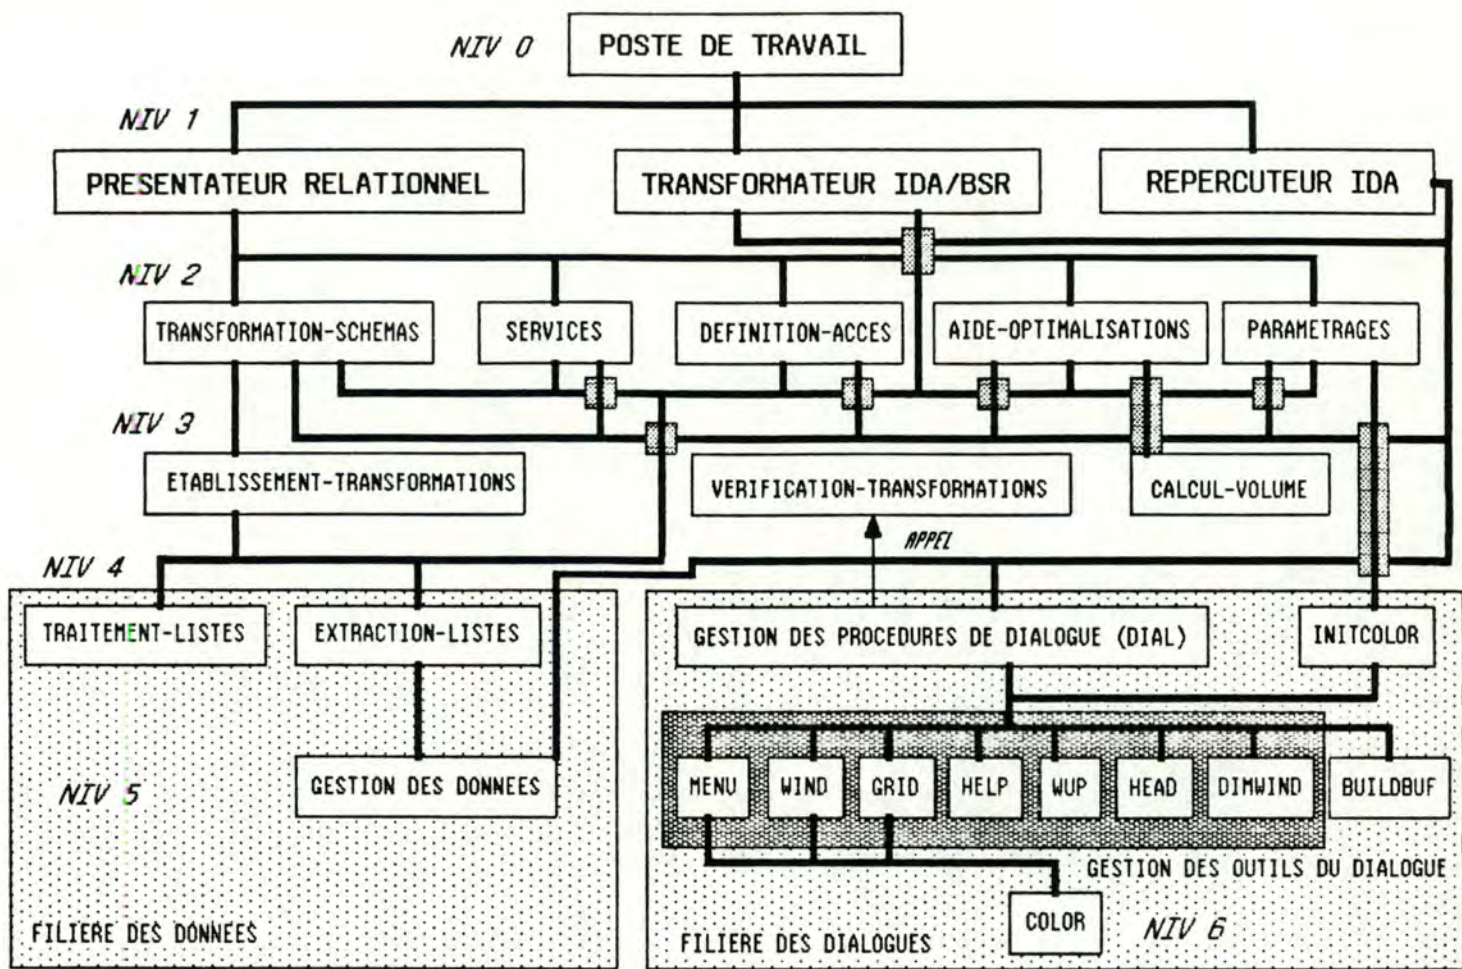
NIV 0
POSTE DE TRAVAIL

NIV 1
PRESENTATEUR RELATIONNEL
TRANSFORMATEUR IDA/BSR
REPERCUTEUR IDA

NIV 2
TRANSFORMATION-SCHEMAS
SERVICES
DEFINITION-ACCES
AIDE-OPTIMALISATIONS
PARAMETRAGES

NIV 3
ETABLISSEMENT-TRANSFORMATIONS
VERIFICATION-TRANSFORMATIONS
CALCUL-VOLUME

APPEL

NIV 4
TRAITEMENT-LISTES
EXTRACTION-LISTES
GESTION DES PROCEDURES DE DIALOGUE (DIAL)
INITCOLOR

NIV 5
GESTION DES DONNEES
MENU
WIND
GRID
HELP
WUP
HEAD
DIMWIND
BUILDBUF
GESTION DES OUTILS DU DIALOGUE

FILIERE DES DONNEES
COLOR
NIV 6
FILIERE DES DIALOGUES